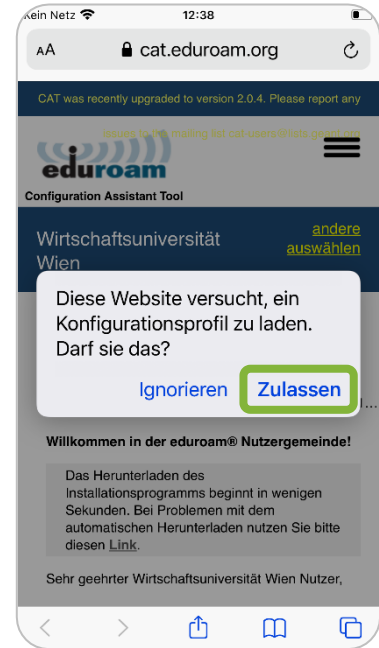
Kein Netz 12:38

AA cat.eduroam.org

CAT was recently upgraded to version 2.0.4. Please report any

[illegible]

eduroam

Configuration Assistant Tool

Wirtschaftsuniversität Wien

andere auswählen

Diese Website versucht, ein Konfigurationsprofil zu laden. Darf sie das?

Ignorieren

Zulassen

Willkommen in der eduroam® Nutzergemeinde!

Das Herunterladen des Installationsprogramms beginnt in wenigen Sekunden. Bei Problemen mit dem automatischen Herunterladen nutzen Sie bitte diesen Link.

Sehr geehrter Wirtschaftsuniversität Wien Nutzer,